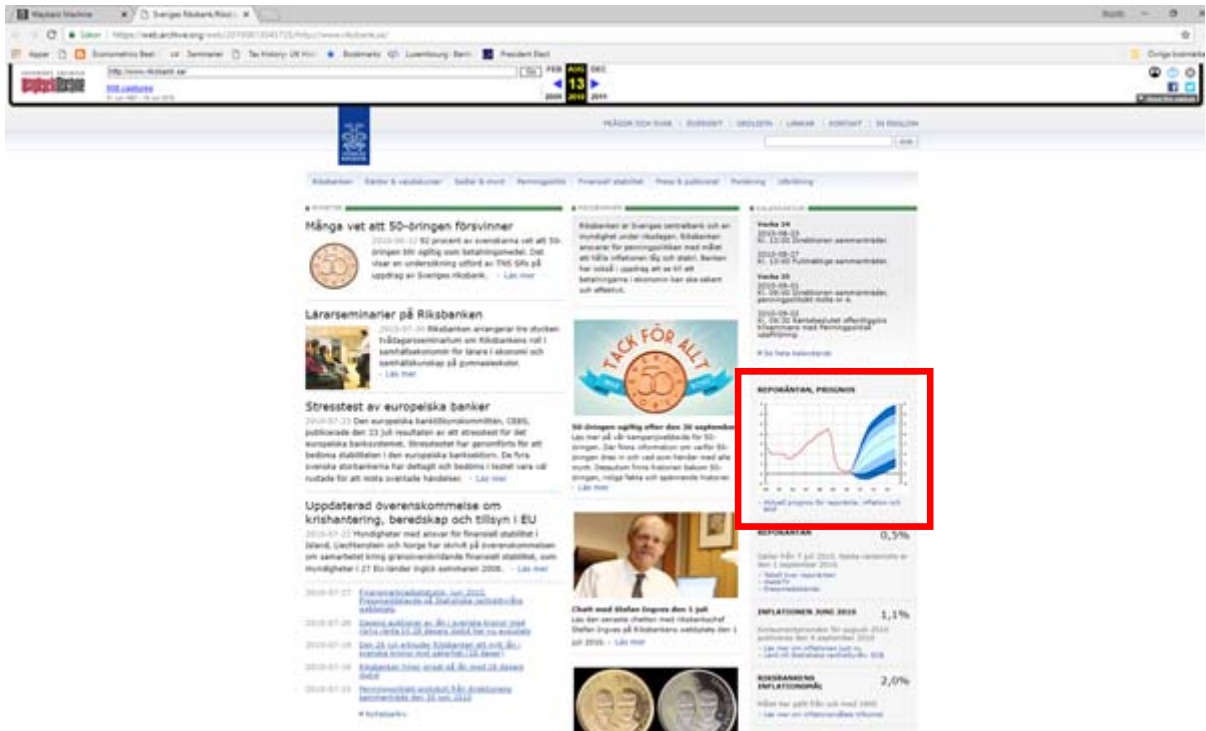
Wayback Machine | Sveriges Riksbank/Riksb

Säker | https://web.archive.org/web/20100813045715/http://www.riksbank.se/

Appar | Econometrics Beat | Seminarier | Tax History | Bookmarks | Luxembourg | President Elect | Övriga bokmärken

http://www.riksbank.se/ | Go | FEB AUG DEC | 13 | 2009 2010 2011

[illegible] captures

FRÅGOR OCH SVAR | ÖVERSIKT | ORDLISTA | LÄNKAR | KONTAKT | IN ENGLISH

Sök

Riksbanken | Räntor & valutakurser | Sedlar & mynt | Penningpolitik | Finansiell stabilitet | Press & publicerat | Forskning | Utbildning

NYHETER

Många vet att 50-öringen försvinner

2010-08-12 92 procent av svenskarna vet att 50-öringen blir ogiltig som betalningsmedel. Det visar en undersökning utförd av TNS Sifo på uppdrag av Sveriges riksbank. » Läs mer

Lärarseminarier på Riksbanken

2010-07-30 Riksbanken arrangerar tre stycken tvådagarsseminarium om Riksbankens roll i samhällsekonomin för lärare i ekonomi och samhällskunskap på gymnasieskolan. » Läs mer

Stresstest av europeiska banker

2010-07-23 Den europeiska banktillsynskommittén, CEBS, publicerade den 23 juli resultaten av ett stresstest för det europeiska banksystemet. Stresstestet har genomförts för att bedöma stabiliteten i den europeiska banksektorn. De fyra svenska storbankerna har deltagit och bedöms i testet vara väl rustade för att möta oväntade händelser. » Läs mer

Uppdaterad överenskommelse om krishantering, beredskap och tillsyn i EU

2010-07-22 Myndigheter med ansvar för finansiell stabilitet i Island, Liechtenstein och Norge har skrivit på överenskommelsen om samarbetet kring gränsöverskridande finansiell stabilitet, som myndigheter i 27 EU-länder ingick sommaren 2008. » Läs mer

2010-07-27 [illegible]
2010-07-26 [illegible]
2010-07-19 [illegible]
2010-07-16 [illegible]
2010-07-15 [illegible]

» Nyhetsarkiv

RIKSBANKEN

Riksbanken är Sveriges centralbank och en myndighet under riksdagen. Riksbanken ansvarar för penningpolitiken med målet att hålla inflationen låg och stabil. Banken har också i uppdrag att se till att betalningarna i ekonomin kan ske säkert och effektivt.

TACK FÖR ALLT

50-öringen ogiltig efter den 30 september
Läs mer på vår kampanjwebbsida för 50-öringen. Där finns information om varför 50-öringen dras in och vad som händer med alla mynt. Dessutom finns historien bakom 50-öringen, roliga fakta och spännande historier. » Läs mer

Chatt med Stefan Ingves den 1 juli
Läs den senaste chatten med riksbankschef Stefan Ingves på Riksbankens webbplats den 1 juli 2010. » Läs mer

KALENDARIUM

Vecka 34
2010-08-23
Kl. 11:00 Direktionen sammanträder.
2010-08-27
Kl. 10:00 Fullmäktige sammanträder.
Vecka 35
2010-09-01
Kl. 09:00 Direktionen sammanträder, penningpolitiskt möte nr 4.
2010-09-02
Kl. 09:30 Räntebeslutet offentliggörs tillsammans med Penningpolitisk uppföljning.

» Se hela kalendariet

REPORÄNTAN, PROGNOS

» Aktuell prognos för reporänta, inflation och BNP

REPORÄNTAN 0,5%
Gäller från 7 juli 2010. Nästa räntebeslut offentliggörs den 2 september 2010.
» Tabell över reporäntan
» Historik
» Pressmeddelande

INFLATIONEN JUNI 2010 1,1%
Konsumentprisindex för augusti 2010 publiceras den 9 september 2010.
» Läs mer om inflationen just nu
» Länk till Statistiska centralbyrån, SCB

RIKSBANKENS INFLATIONSMÅL 2,0%
Målet har gällt från och med 1995
» Läs mer om inflationsmålets tillkomst